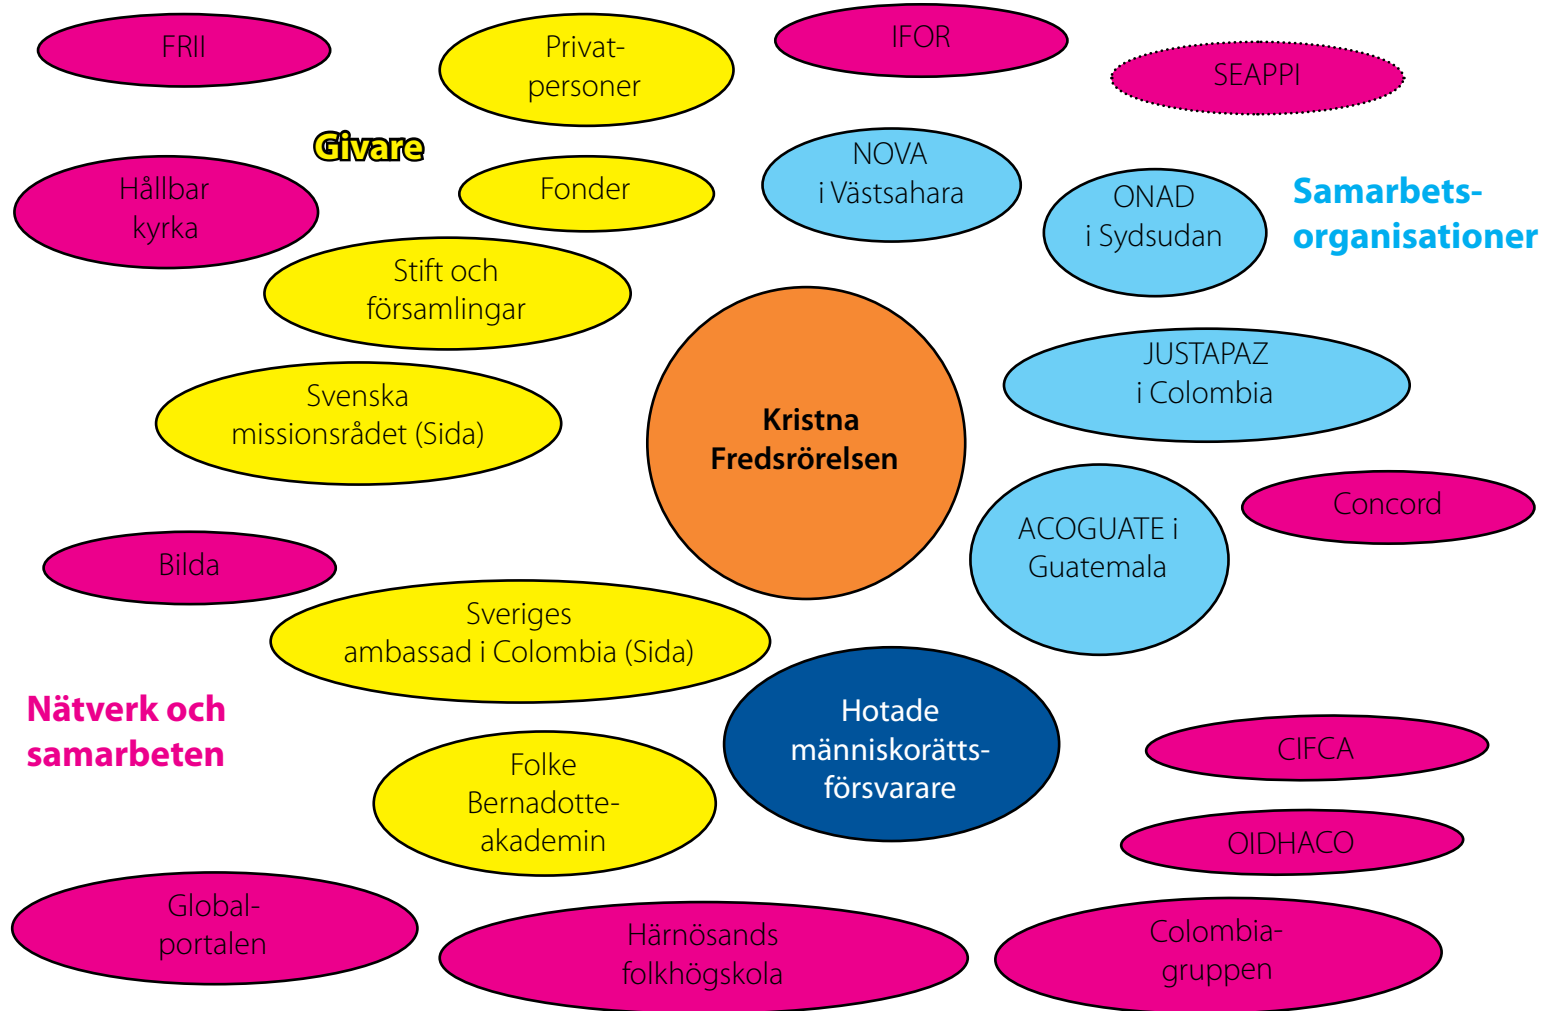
FRII

Privat-
personer

IFOR

SEAPPI

Givare

Hållbar kyrka

Fonder

NOVA i Västsahara

ONAD i Sydsudan

Samarbets-
organisationer

Stift och församlingar

Svenska missionsrådet (Sida)

Kristna Fredsrörelsen

JUSTAPAZ i Colombia

ACOGUATE i Guatemala

Concord

Bilda

Sveriges ambassad i Colombia (Sida)

Nätverk och samarbeten

Hotade människorätts-
försvarare

CIFCA

Folke Bernadotte-
akademin

OIDHACO

Global-
portalen

Härnösands folkhögskola

Colombia-
gruppen